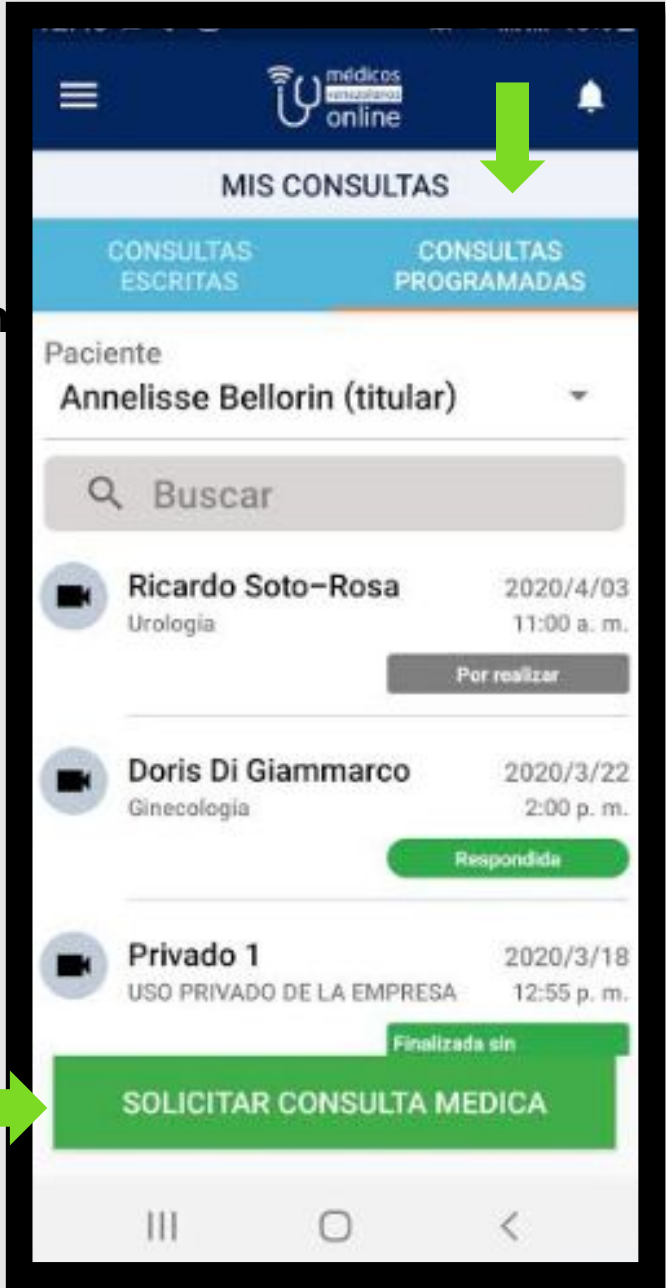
médicos venezolanos online

MIS CONSULTAS

CONSULTAS ESCRITAS

CONSULTAS PROGRAMADAS

Paciente
Annelisse Bellorin (titular)

Buscar

Ricardo Soto-Rosa
Urologia
2020/4/03
11:00 a. m.
Por realizar

Doris Di Giammarco
Ginecologia
2020/3/22
2:00 p. m.
Respondida

Privado 1
USO PRIVADO DE LA EMPRESA
2020/3/18
12:55 p. m.
Finalizada sin

SOLICITAR CONSULTA MEDICA